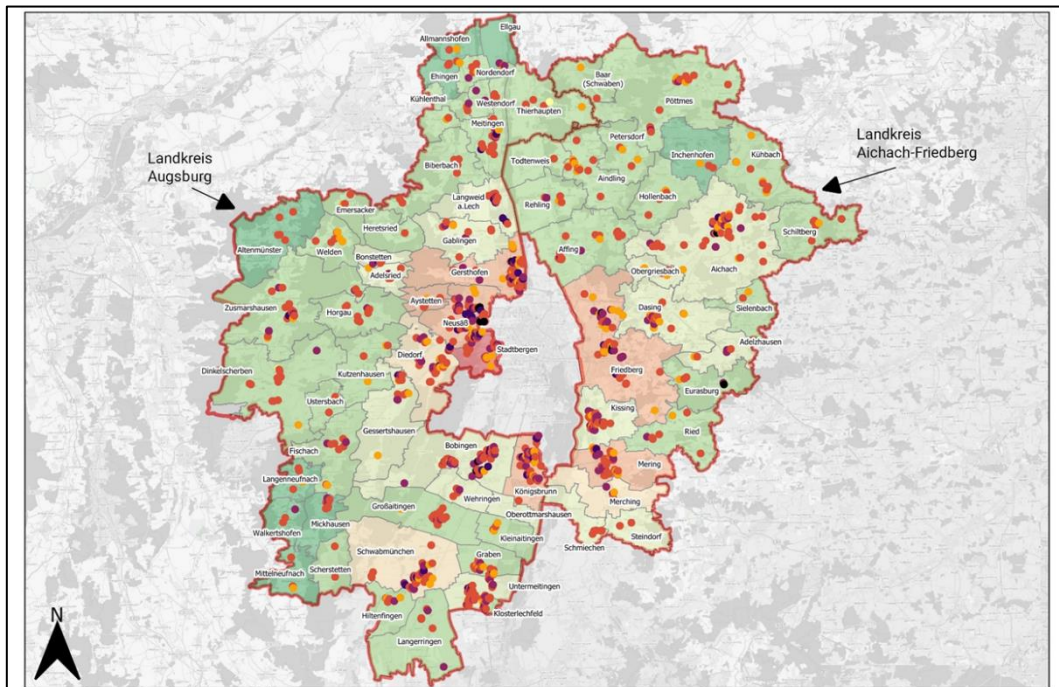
Landkreis Augsburg

Landkreis Aichach-Friedberg

Ellgau
Allmannshofen
Nordendorf
Ehingen
Kühlenthal
Westendorf
Meitingen
Thierhaupten
Baar (Schwaben)
Pöttmes
Petersdorf
Todtenweis
Inchenhofen
Kühbach
Biberbach
Aindling
Hollenbach
Langweid a.Lech
Rehling
Emersacker
Heretsried
Gablingen
Affing
Schiltberg
Altenmünster
Welden
Bonstetten
Adelsried
Gersthofen
Obergriesbach
Aichach
Aystetten
Dasing
Sielenbach
Zusmarshausen
Horgau
Neusäß
Stadtbergen
Adelzhausen
Diedorf
Friedberg
Dinkelscherben
Kutzenhausen
Eurasburg
Ustersbach
Kissing
Gessertshausen
Ried
Fischach
Bobingen
Mering
Langenneufnach
Wehringen
Königsbrunn
Großaitingen
Oberottmarshausen
Merching
Mickhausen
Walkertshofen
Kleinaitingen
Schmiechen
Steindorf
Schwabmünchen
Graben
Scherstetten
Mittelneufnach
Untermeitingen
Hiltenfingen
Klosterlechfeld
Langerringen
N